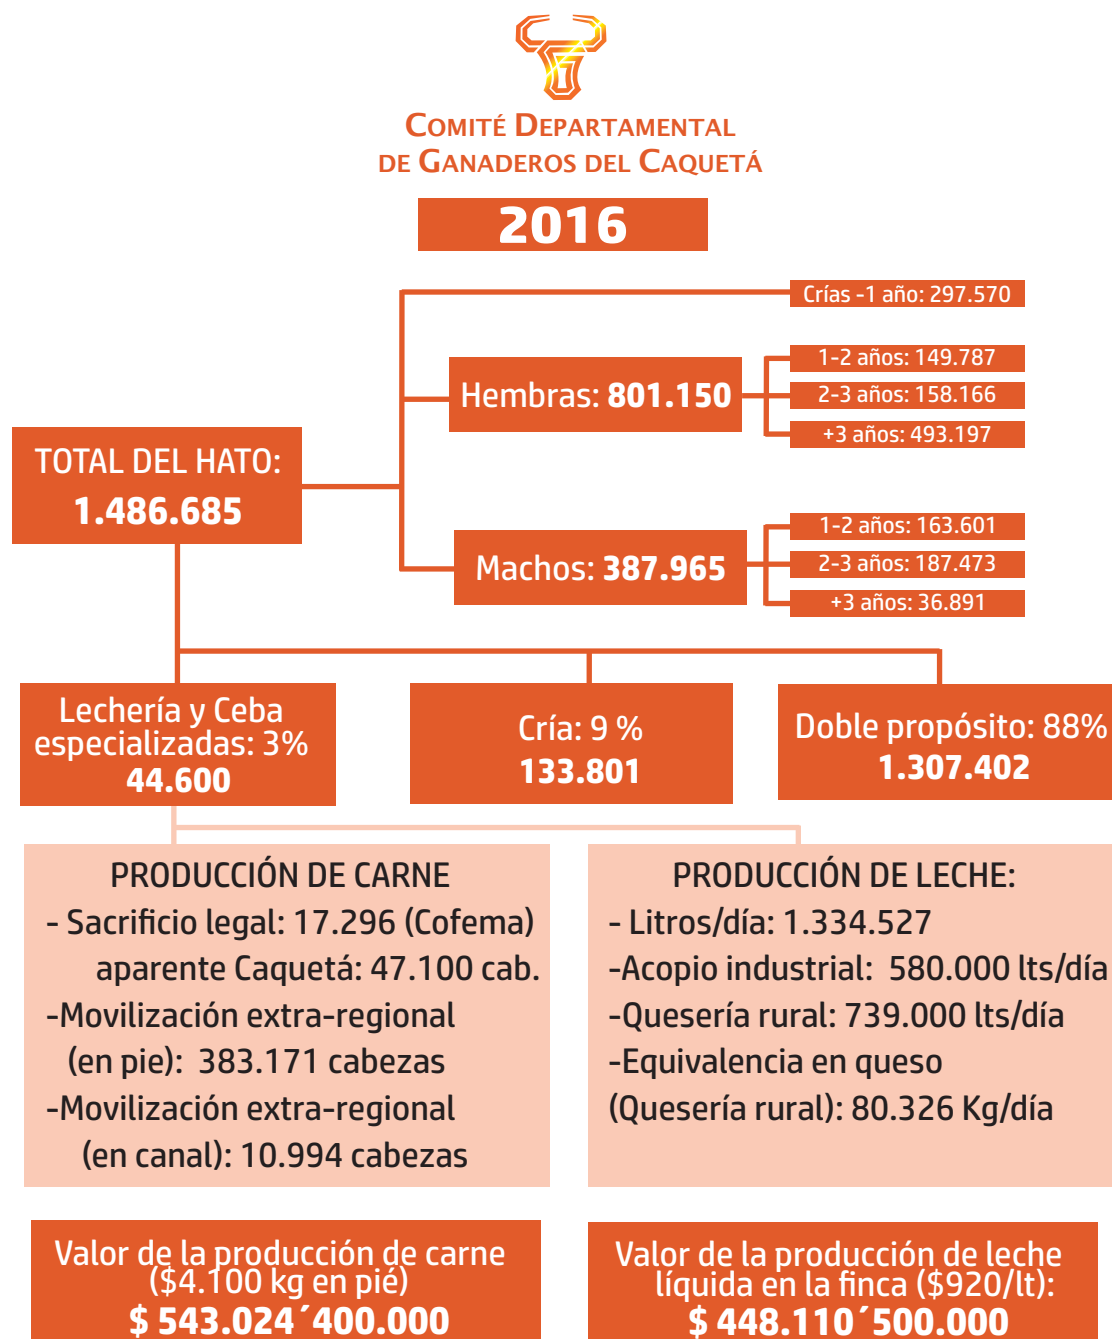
COMITÉ DEPARTAMENTAL
DE GANADEROS DEL CAQUETÁ

2016

Crías -1 año: 297.570

Hembras: 801.150

1-2 años: 149.787
2-3 años: 158.166
+3 años: 493.197

TOTAL DEL HATO:
1.486.685

Machos: 387.965

1-2 años: 163.601
2-3 años: 187.473
+3 años: 36.891

Lechería y Ceba especializadas: 3%
44.600

Cría: 9 %
133.801

Doble propósito: 88%
1.307.402

PRODUCCIÓN DE CARNE
- Sacrificio legal: 17.296 (Cofema)
aparente Caquetá: 47.100 cab.
-Movilización extra-regional
(en pie): 383.171 cabezas
-Movilización extra-regional
(en canal): 10.994 cabezas

PRODUCCIÓN DE LECHE:
- Litros/día: 1.334.527
-Acopio industrial: 580.000 lts/día
-Quesería rural: 739.000 lts/día
-Equivalencia en queso
(Quesería rural): 80.326 Kg/día

Valor de la producción de carne
($4.100 kg en pié)
$ 543.024´400.000

Valor de la producción de leche
líquida en la finca ($920/lt):
$ 448.110´500.000